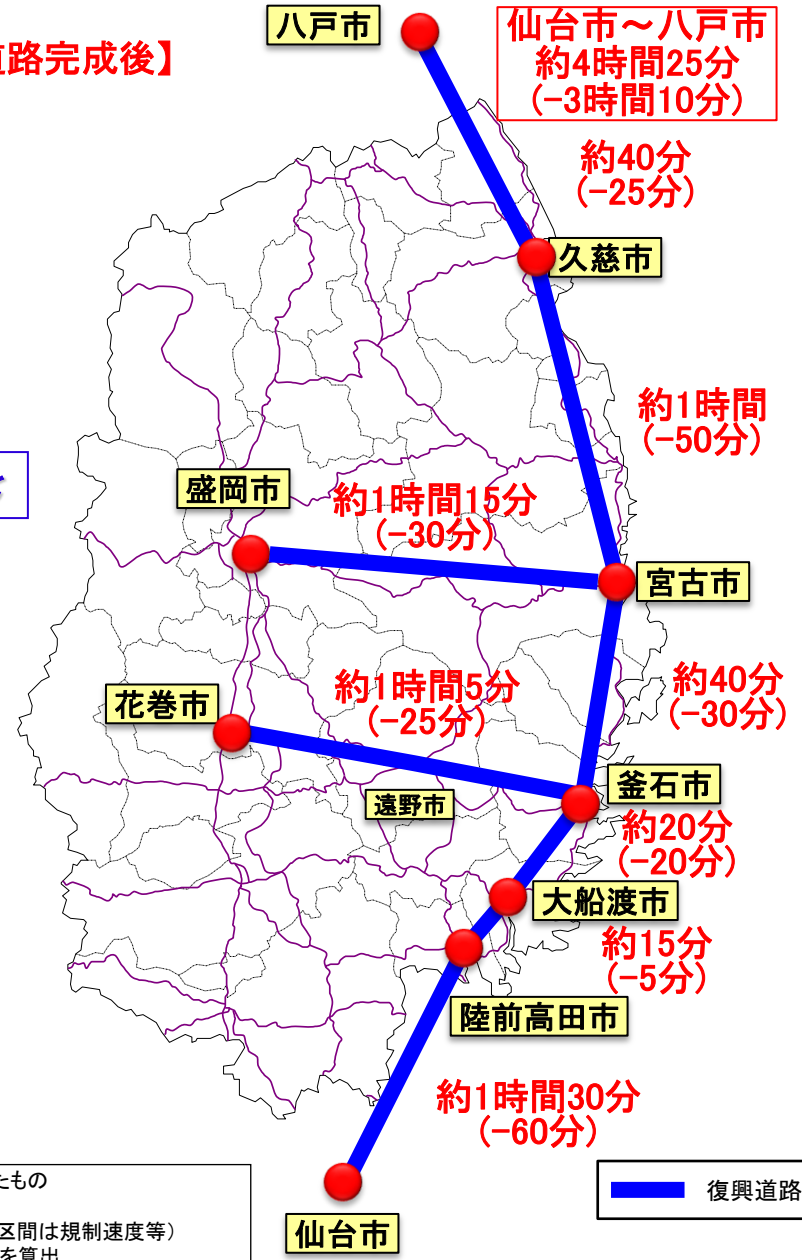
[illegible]道路完成後】

八戸市

仙台市～八戸市
約4時間25分
(−3時間10分)

約40分
(−25分)

久慈市

約1時間
(−50分)

盛岡市

約1時間15分
(−30分)

宮古市

約40分
(−30分)

花巻市

約1時間5分
(−25分)

釜石市

遠野市

約20分
(−20分)

大船渡市

約15分
(−5分)

陸前高田市

約1時間30分
(−60分)

仙台市

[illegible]たもの
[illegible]区間は規制速度等)
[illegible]を算出

復興道路